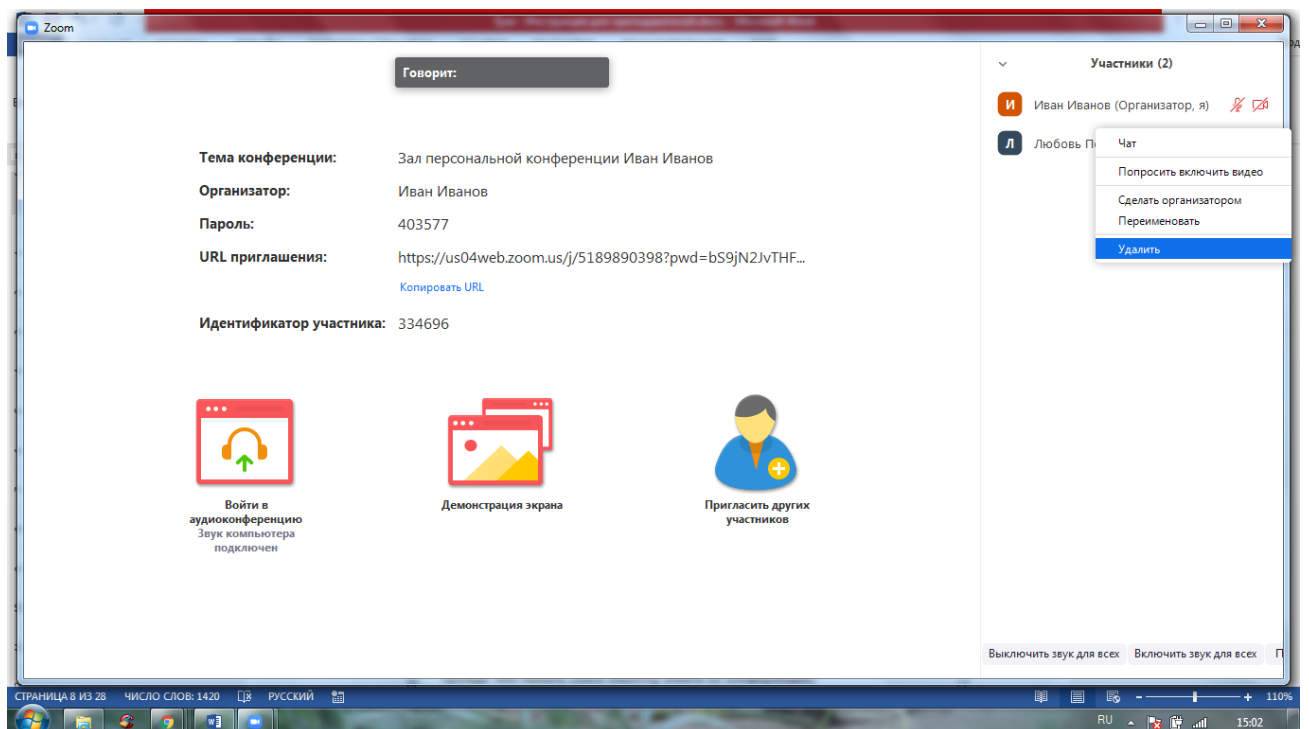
Zoom

Говорит:

Тема конференции: Зал персональной конференции Иван Иванов
Организатор: Иван Иванов
Пароль: 403577
URL приглашения: https://us04web.zoom.us/j/5189890398?pwd=bS9jN2JvTHF...
Копировать URL
Идентификатор участника: 334696

Войти в аудиоконференцию
Звук компьютера подключен

Демонстрация экрана

Пригласить других участников

Участники (2)

И Иван Иванов (Организатор, я)
Л Любовь П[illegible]

Чат
Попросить включить видео
Сделать организатором
Переименовать
Удалить

Выключить звук для всех
Включить звук для всех
П

СТРАНИЦА 8 ИЗ 28 ЧИСЛО СЛОВ: 1420 РУССКИЙ
110%
RU
15:02